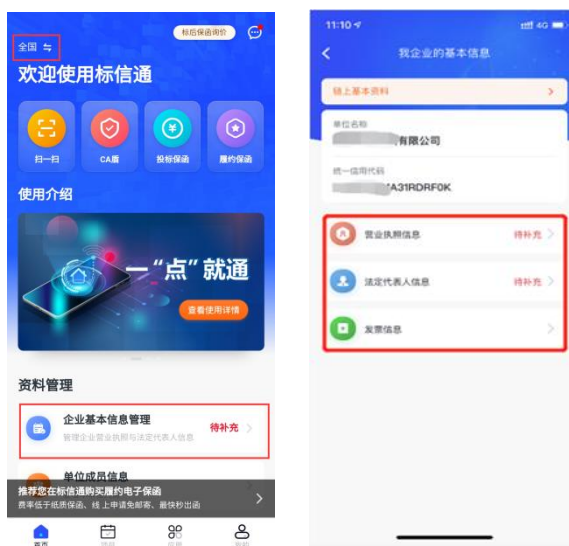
全国 ⇆
标后保函询价
欢迎使用标信通
扫一扫
CA盾
投标保函
履约保函
使用介绍
一"点"就通
查看使用详情
资料管理
企业基本信息管理
管理企业营业执照与法定代表人信息
待补充
单位成员信息
推荐您在标信通购买履约电子保函
费率低于纸质保函、线上申请免邮寄、最快秒出函
首页
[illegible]
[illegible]
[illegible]

11:10
4G
我企业的基本信息
线上基本资料
单位名称
有限公司
统一信用代码
A31RDRF0K
营业执照信息
待补充
法定代表人信息
待补充
发票信息